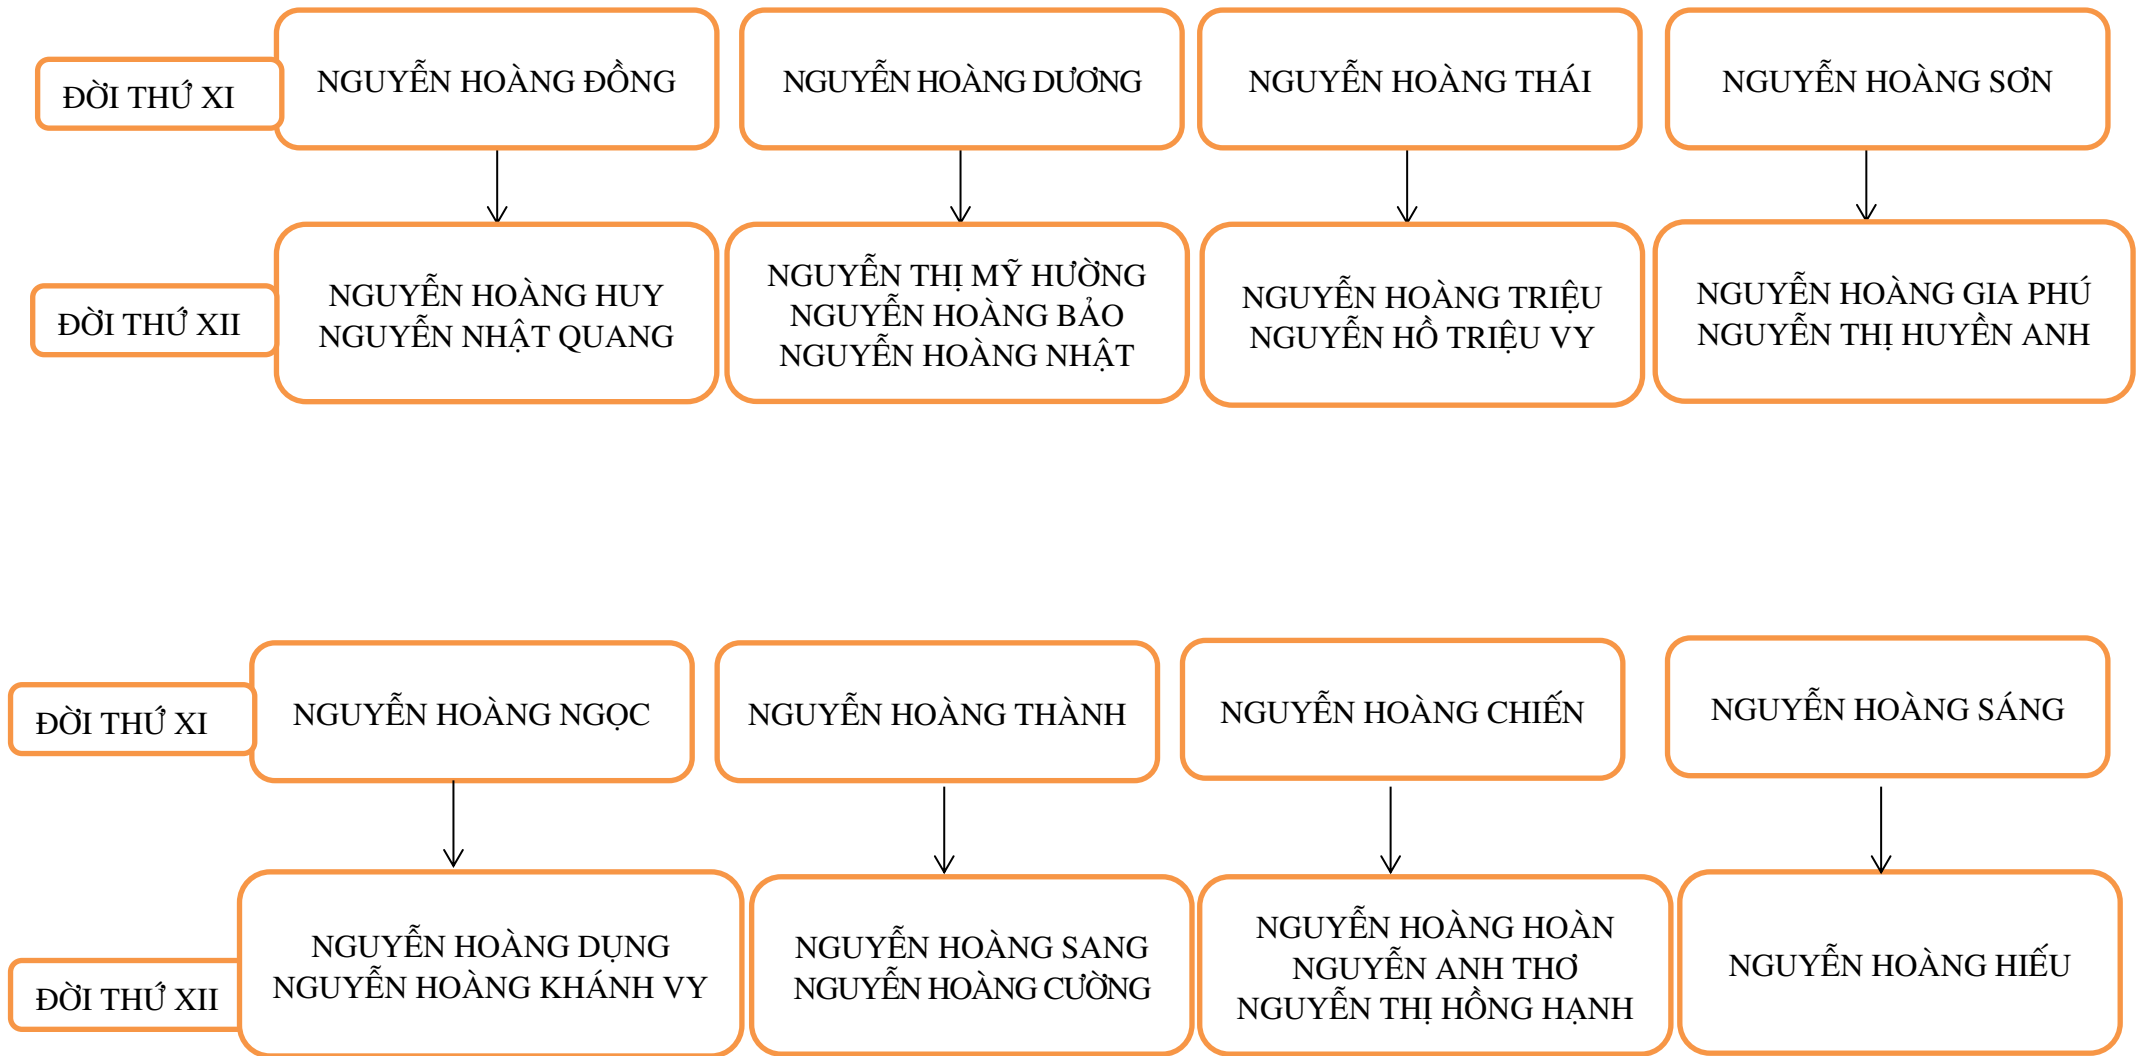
ĐỜI THỨ XI

NGUYỄN HOÀNG ĐỒNG

NGUYỄN HOÀNG DƯƠNG

NGUYỄN HOÀNG THÁI

NGUYỄN HOÀNG SƠN

ĐỜI THỨ XII

NGUYỄN HOÀNG HUY
NGUYỄN NHẬT QUANG

NGUYỄN THỊ MỸ HƯỜNG
NGUYỄN HOÀNG BẢO
NGUYỄN HOÀNG NHẬT

NGUYỄN HOÀNG TRIỆU
NGUYỄN HỒ TRIỆU VY

NGUYỄN HOÀNG GIA PHÚ
NGUYỄN THỊ HUYỀN ANH

ĐỜI THỨ XI

NGUYỄN HOÀNG NGỌC

NGUYỄN HOÀNG THÀNH

NGUYỄN HOÀNG CHIẾN

NGUYỄN HOÀNG SÁNG

ĐỜI THỨ XII

NGUYỄN HOÀNG DỤNG
NGUYỄN HOÀNG KHÁNH VY

NGUYỄN HOÀNG SANG
NGUYỄN HOÀNG CƯỜNG

NGUYỄN HOÀNG HOÀN
NGUYỄN ANH THƠ
NGUYỄN THỊ HỒNG HẠNH

NGUYỄN HOÀNG HIẾU